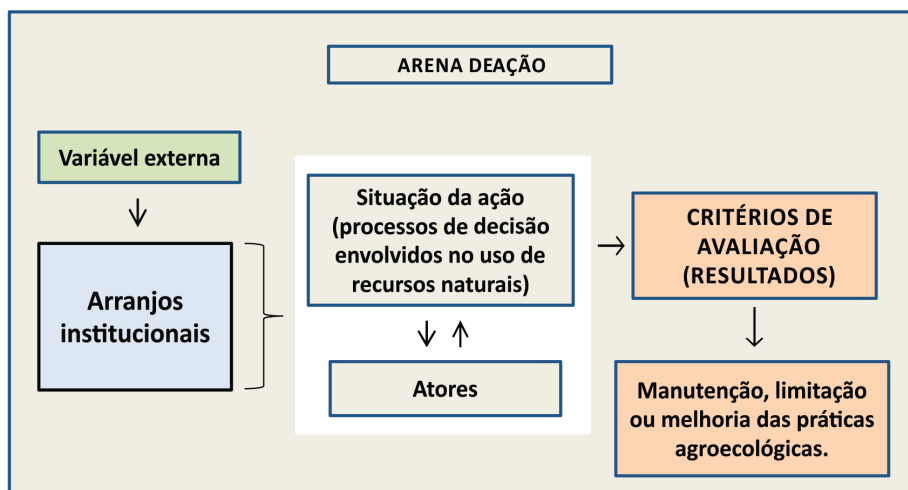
ARENA DEAÇÃO

Variável externa

Arranjos institucionais

Situação da ação (processos de decisão envolvidos no uso de recursos naturais)

Atores

CRITÉRIOS DE AVALIAÇÃO (RESULTADOS)

Manutenção, limitação ou melhoria das práticas agroecológicas.